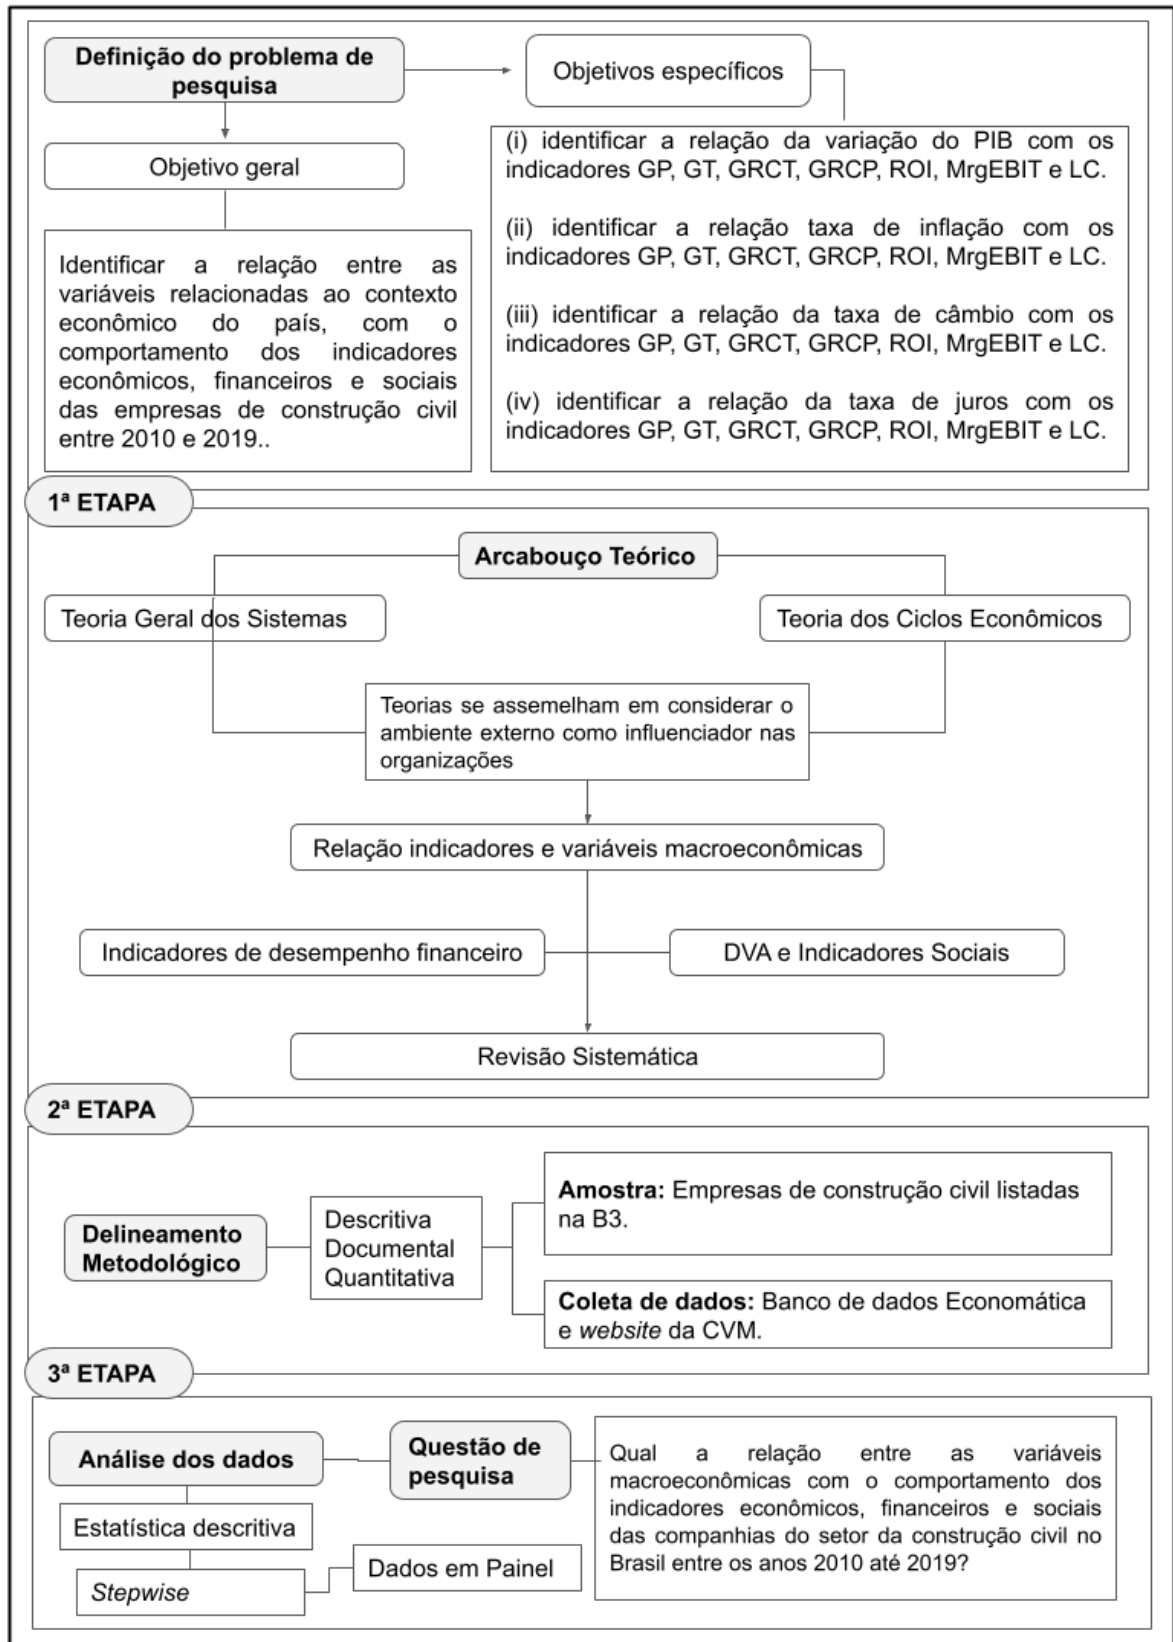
Definição do problema de pesquisa

Objetivos específicos

Objetivo geral

Identificar a relação entre as variáveis relacionadas ao contexto econômico do país, com o comportamento dos indicadores econômicos, financeiros e sociais das empresas de construção civil entre 2010 e 2019..

(i) identificar a relação da variação do PIB com os indicadores GP, GT, GRCT, GRCP, ROI, MrgEBIT e LC.

(ii) identificar a relação taxa de inflação com os indicadores GP, GT, GRCT, GRCP, ROI, MrgEBIT e LC.

(iii) identificar a relação da taxa de câmbio com os indicadores GP, GT, GRCT, GRCP, ROI, MrgEBIT e LC.

(iv) identificar a relação da taxa de juros com os indicadores GP, GT, GRCT, GRCP, ROI, MrgEBIT e LC.

1ª ETAPA

Arcabouço Teórico

Teoria Geral dos Sistemas

Teoria dos Ciclos Econômicos

Teorias se assemelham em considerar o ambiente externo como influenciador nas organizações

Relação indicadores e variáveis macroeconômicas

Indicadores de desempenho financeiro

DVA e Indicadores Sociais

Revisão Sistemática

2ª ETAPA

Delineamento Metodológico

Descritiva
Documental
Quantitativa

**Amostra:** Empresas de construção civil listadas na B3.

**Coleta de dados:** Banco de dados Economática e *website* da CVM.

3ª ETAPA

Análise dos dados

Questão de pesquisa

Qual a relação entre as variáveis macroeconômicas com o comportamento dos indicadores econômicos, financeiros e sociais das companhias do setor da construção civil no Brasil entre os anos 2010 até 2019?

Estatística descritiva

*Stepwise*

Dados em Painel